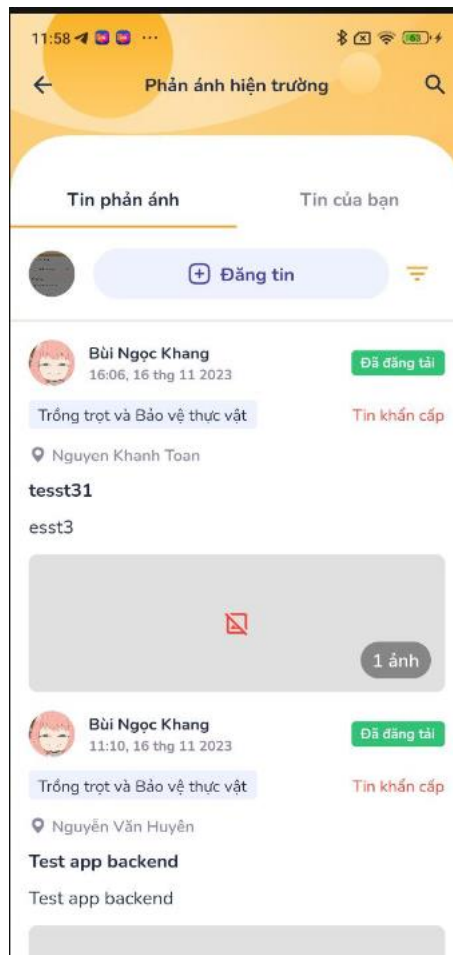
11:58 ···

63

Phản ánh hiện trường

Tin phản ánh

Tin của bạn

Đăng tin

Bùi Ngọc Khang
16:06, 16 thg 11 2023

Đã đăng tải

Trồng trọt và Bảo vệ thực vật

Tin khẩn cấp

Nguyen Khanh Toan

tesst31

esst3

1 ảnh

Bùi Ngọc Khang
11:10, 16 thg 11 2023

Đã đăng tải

Trồng trọt và Bảo vệ thực vật

Tin khẩn cấp

Nguyễn Văn Huyên

Test app backend

Test app backend